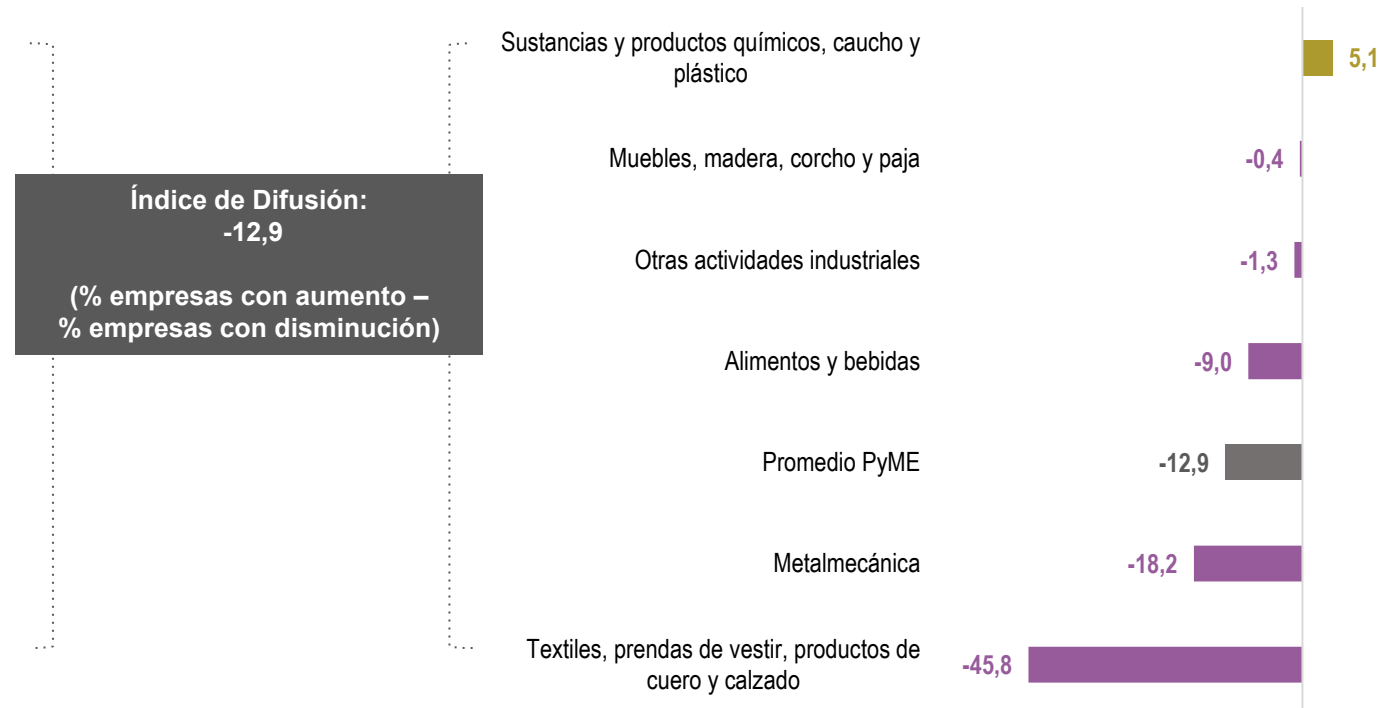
Índice de Difusión:
-12,9

(% empresas con aumento –
% empresas con disminución)

Sustancias y productos químicos, caucho y plástico 5,1

Muebles, madera, corcho y paja -0,4

Otras actividades industriales -1,3

Alimentos y bebidas -9,0

Promedio PyME -12,9

Metalmecánica -18,2

Textiles, prendas de vestir, productos de cuero y calzado -45,8